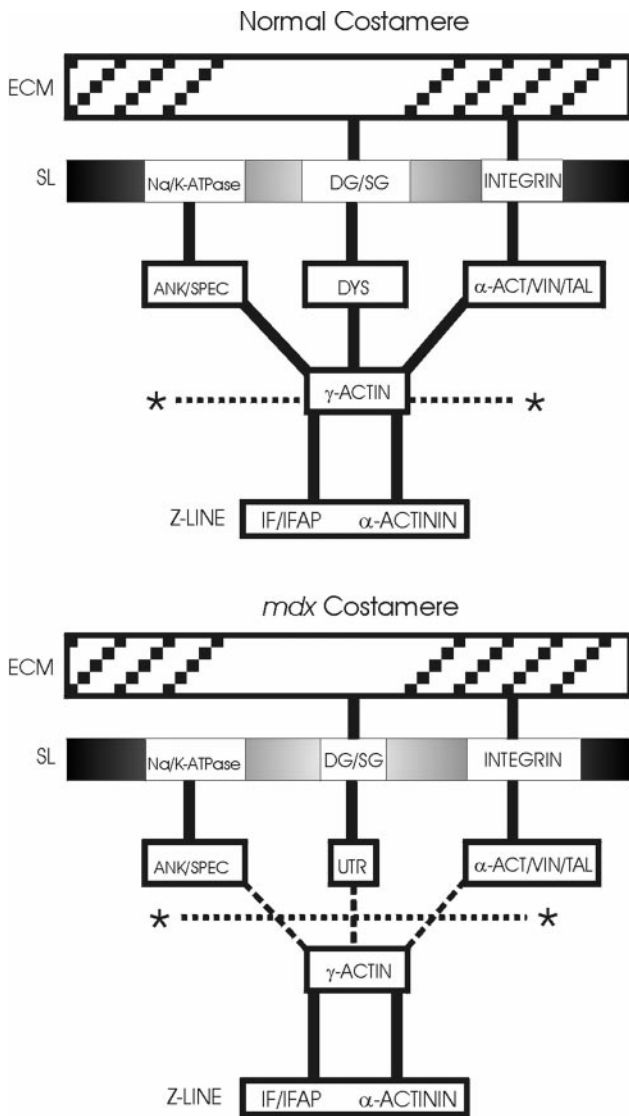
Normal Costamere

ECM

SL

Na/K-ATPase

DG/SG

INTEGRIN

ANK/SPEC

DYS

α-ACT/VIN/TAL

*

γ-ACTIN

*

Z-LINE

IF/IFAP

α-ACTININ

*mdx* Costamere

ECM

SL

Na/K-ATPase

DG/SG

INTEGRIN

ANK/SPEC

UTR

α-ACT/VIN/TAL

*

*

γ-ACTIN

Z-LINE

IF/IFAP

α-ACTININ